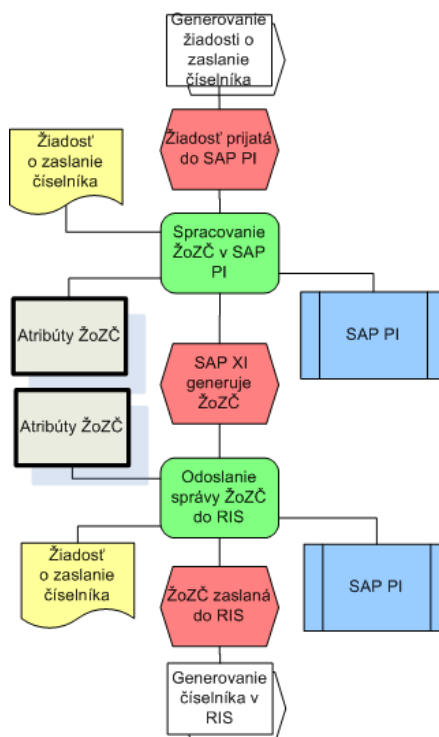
Generovanie žiadosti o zaslanie číselníka

Žiadosť prijatá do SAP PI

Žiadosť o zaslanie číselníka

Spracovanie ŽoZČ v SAP PI

Atribúty ŽoZČ

SAP PI

SAP XI generuje ŽoZČ

Atribúty ŽoZČ

Odoslanie správy ŽoZČ do RIS

Žiadosť o zaslanie číselníka

SAP PI

ŽoZČ zaslaná do RIS

Generovanie číselníka v RIS